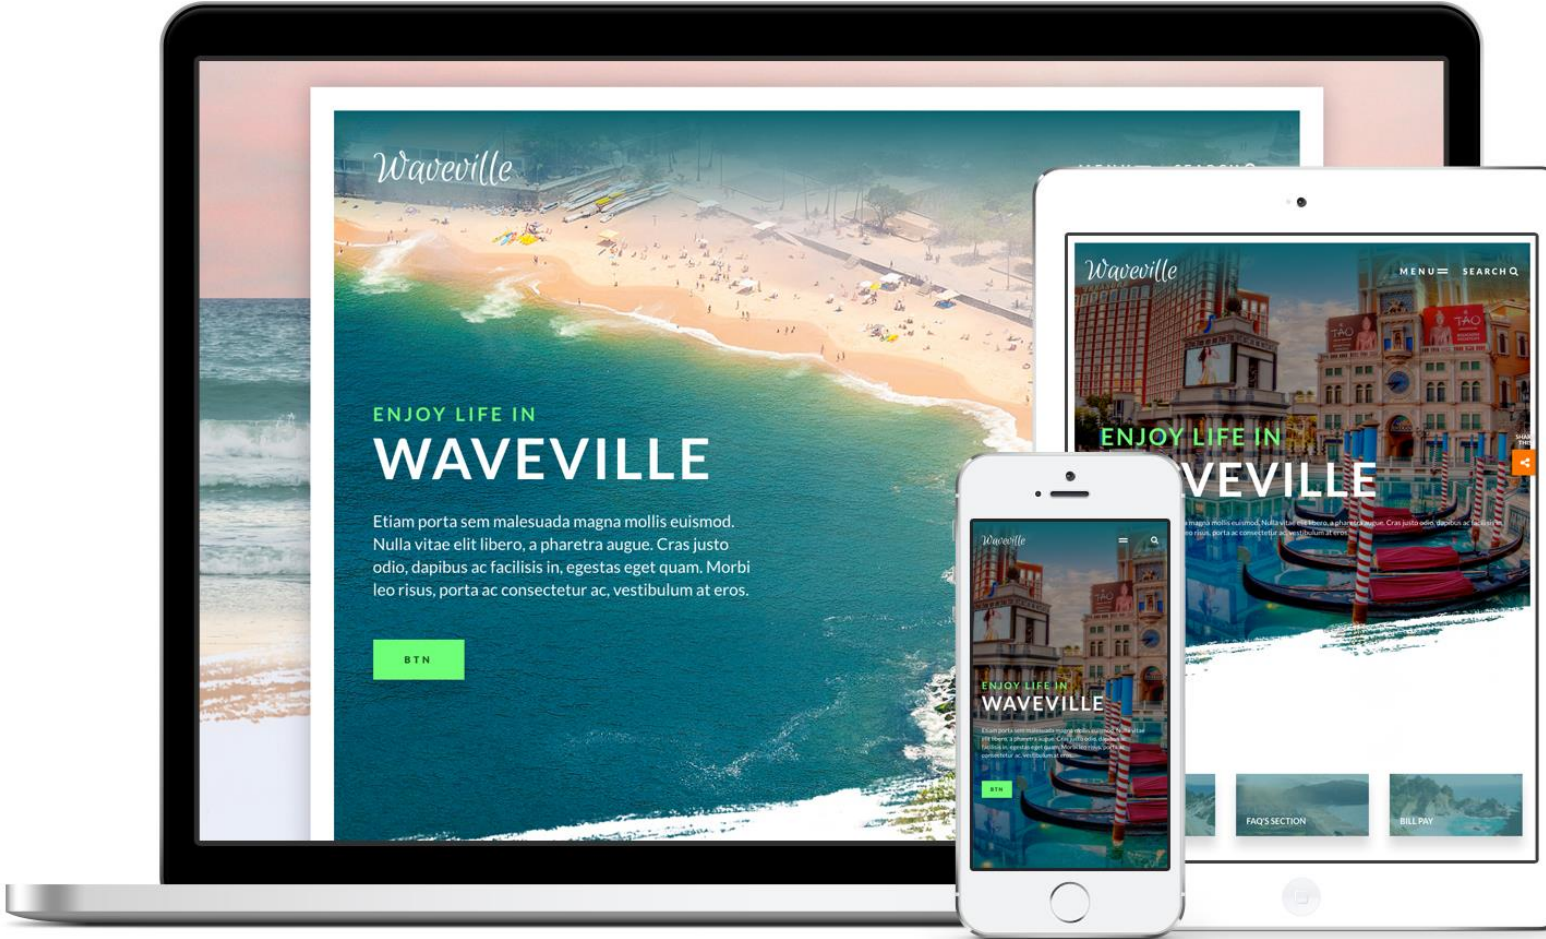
Waveville

ENJOY LIFE IN
WAVEVILLE

Etiam porta sem malesuada magna mollis euismod. Nulla vitae elit libero, a pharetra augue. Cras justo odio, dapibus ac facilisis in, egestas eget quam. Morbi leo risus, porta ac consectetur ac, vestibulum at eros.

BTN

Waveville

MENU SEARCH

ENJOY LIFE IN
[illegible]VEVILLE

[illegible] magna mollis euismod. Nulla vitae elit libero, a pharetra augue. Cras justo odio, dapibus ac facilisis in, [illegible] risus, porta ac consectetur ac, vestibulum at eros.

FAQ'S SECTION

BILL PAY

Waveville

ENJOY LIFE IN
WAVEVILLE

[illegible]

BTN